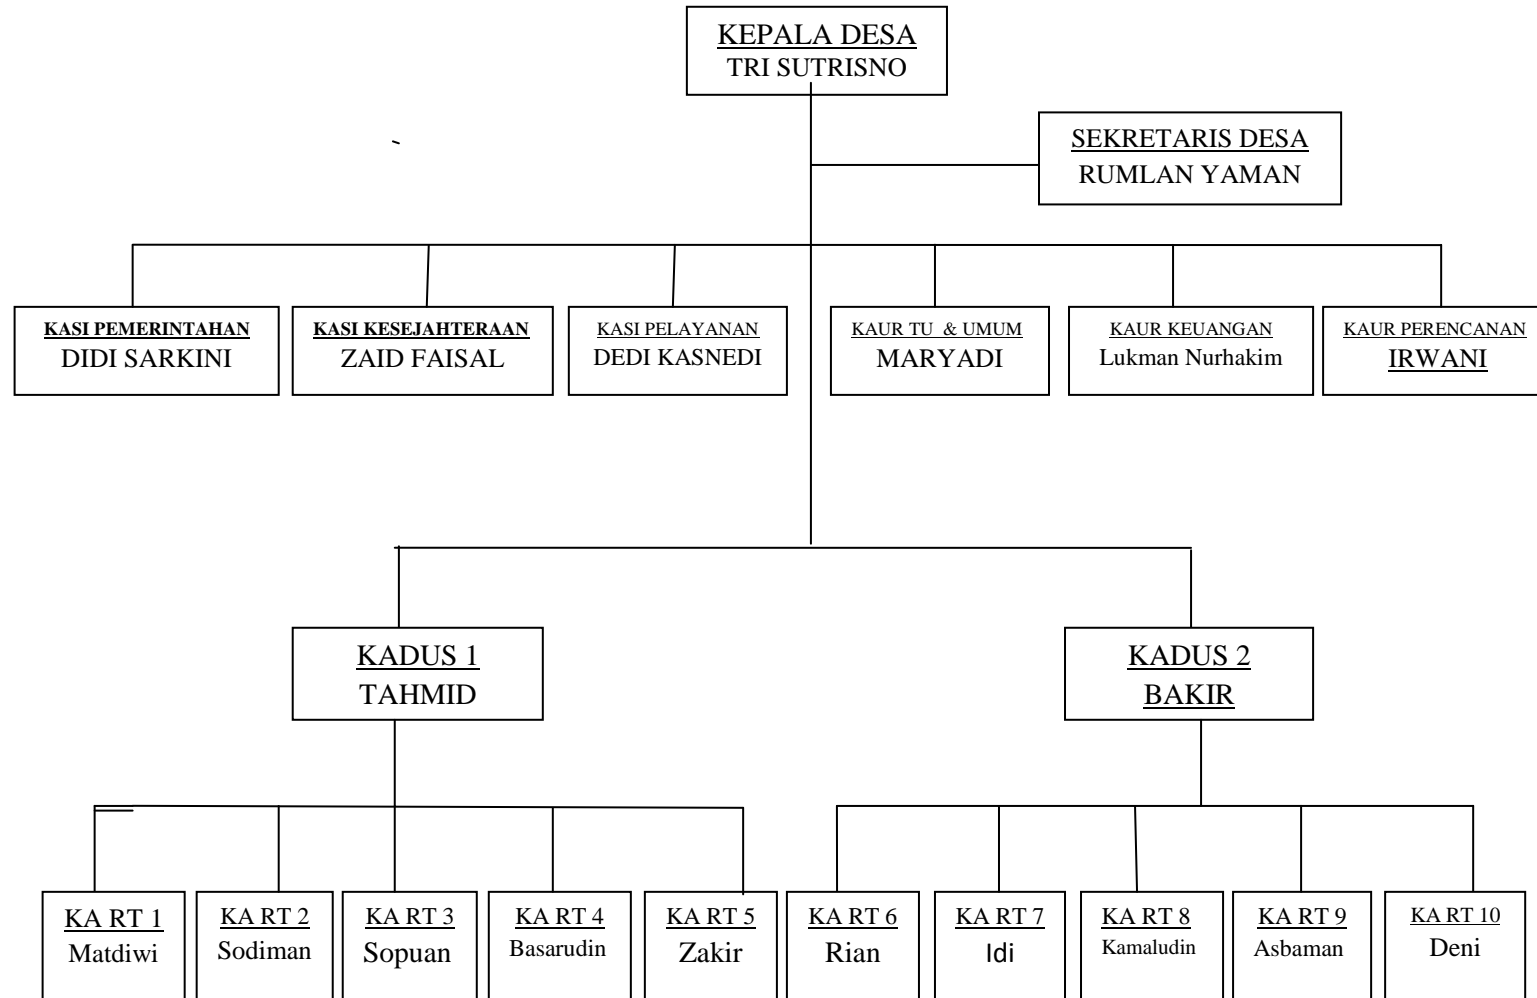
KEPALA DESA
TRI SUTRISNO

SEKRETARIS DESA
RUMLAN YAMAN

KASI PEMERINTAHAN
DIDI SARKINI

KASI KESEJAHTERAAN
ZAID FAISAL

KASI PELAYANAN
DEDI KASNEDI

KAUR TU & UMUM
MARYADI

KAUR KEUANGAN
Lukman Nurhakim

KAUR PERENCANAN
IRWANI

KADUS 1
TAHMID

KADUS 2
BAKIR

KA RT 1
Matdiwi

KA RT 2
Sodiman

KA RT 3
Sopuan

KA RT 4
Basarudin

KA RT 5
Zakir

KA RT 6
Rian

KA RT 7
Idi

KA RT 8
Kamaludin

KA RT 9
Asbaman

KA RT 10
Deni